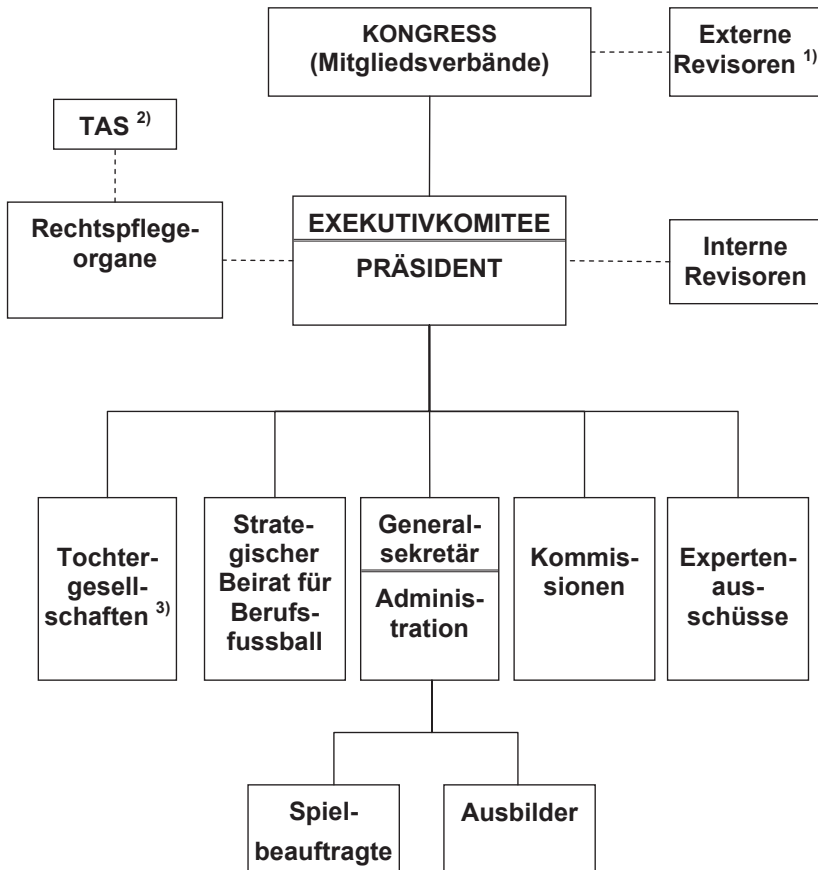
KONGRESS (Mitgliedsverbände)

Externe Revisoren $^{1)}$

TAS $^{2)}$

Rechtspflegeorgane

EXEKUTIVKOMITEE

PRÄSIDENT

Interne Revisoren

Tochtergesellschaften $^{3)}$

Strategischer Beirat für Berufsfussball

Generalsekretär

Administration

Kommissionen

Expertenausschüsse

Spielbeauftragte

Ausbilder